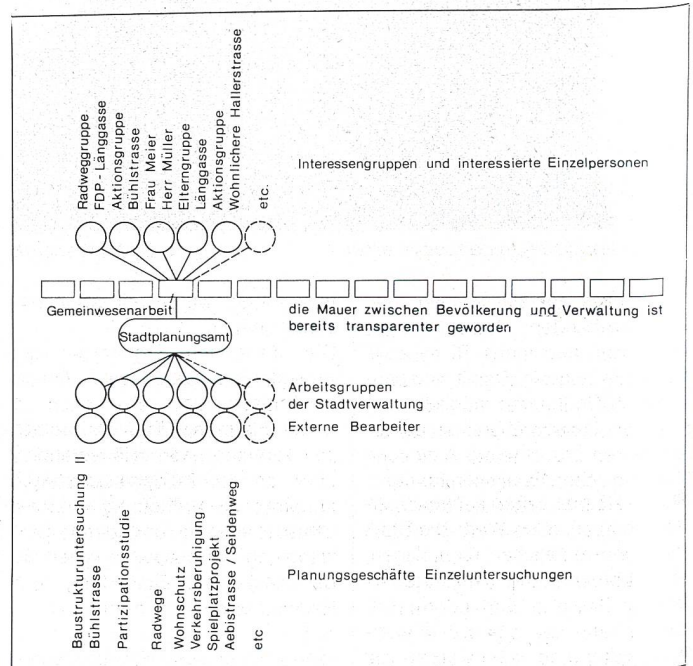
Radweggruppe
FDP - Länggasse
Aktionsgruppe
Bühlstrasse
Frau Meier
Herr Müller
Elterngruppe
Länggasse
Aktionsgruppe
Wohnlichere Hallerstrasse
etc.

Interessengruppen und interessierte Einzelpersonen

Gemeinwesenarbeit

die Mauer zwischen Bevölkerung und Verwaltung ist bereits transparenter geworden

Stadtplanungsamt

Arbeitsgruppen
der Stadtverwaltung

Externe Bearbeiter

Baustrukturuntersuchung II
Bühlstrasse
Partizipationsstudie
Radwege
Wohnschutz
Verkehrsberuhigung
Spielplatzprojekt
Aebistrasse / Seidenweg
etc

Planungsgeschäfte Einzeluntersuchungen